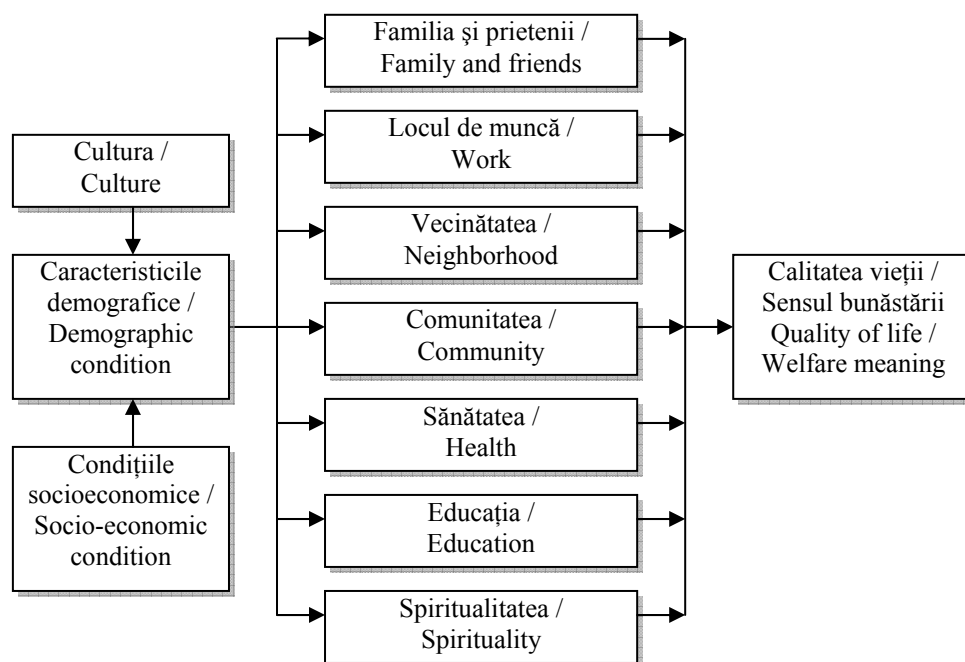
Cultura / Culture

Caracteristicile demografice / Demographic condition

Condițiile socioeconomice / Socio-economic condition

Familia şi prietenii / Family and friends

Locul de muncă / Work

Vecinătatea / Neighborhood

Comunitatea / Community

Sănătatea / Health

Educația / Education

Spiritualitatea / Spirituality

Calitatea vieții / Sensul bunăstării Quality of life / Welfare meaning